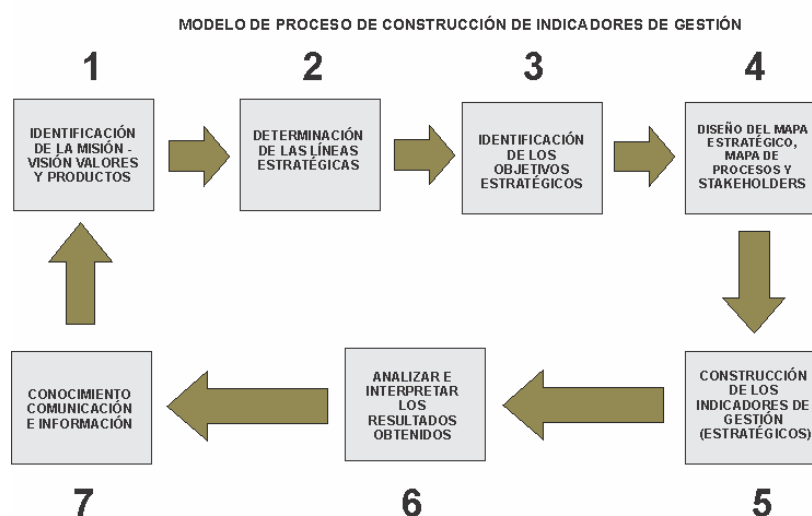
MODELO DE PROCESO DE CONSTRUCCIÓN DE INDICADORES DE GESTIÓN

1

IDENTIFICACIÓN DE LA MISIÓN - VISIÓN VALORES Y PRODUCTOS

2

DETERMINACIÓN DE LAS LÍNEAS ESTRATÉGICAS

3

IDENTIFICACIÓN DE LOS OBJETIVOS ESTRATÉGICOS

4

DISEÑO DEL MAPA ESTRATÉGICO, MAPA DE PROCESOS Y STAKEHOLDERS

CONSTRUCCIÓN DE LOS INDICADORES DE GESTIÓN (ESTRATÉGICOS)

5

ANALIZAR E INTERPRETAR LOS RESULTADOS OBTENIDOS

6

CONOCIMIENTO COMUNICACIÓN E INFORMACIÓN

7